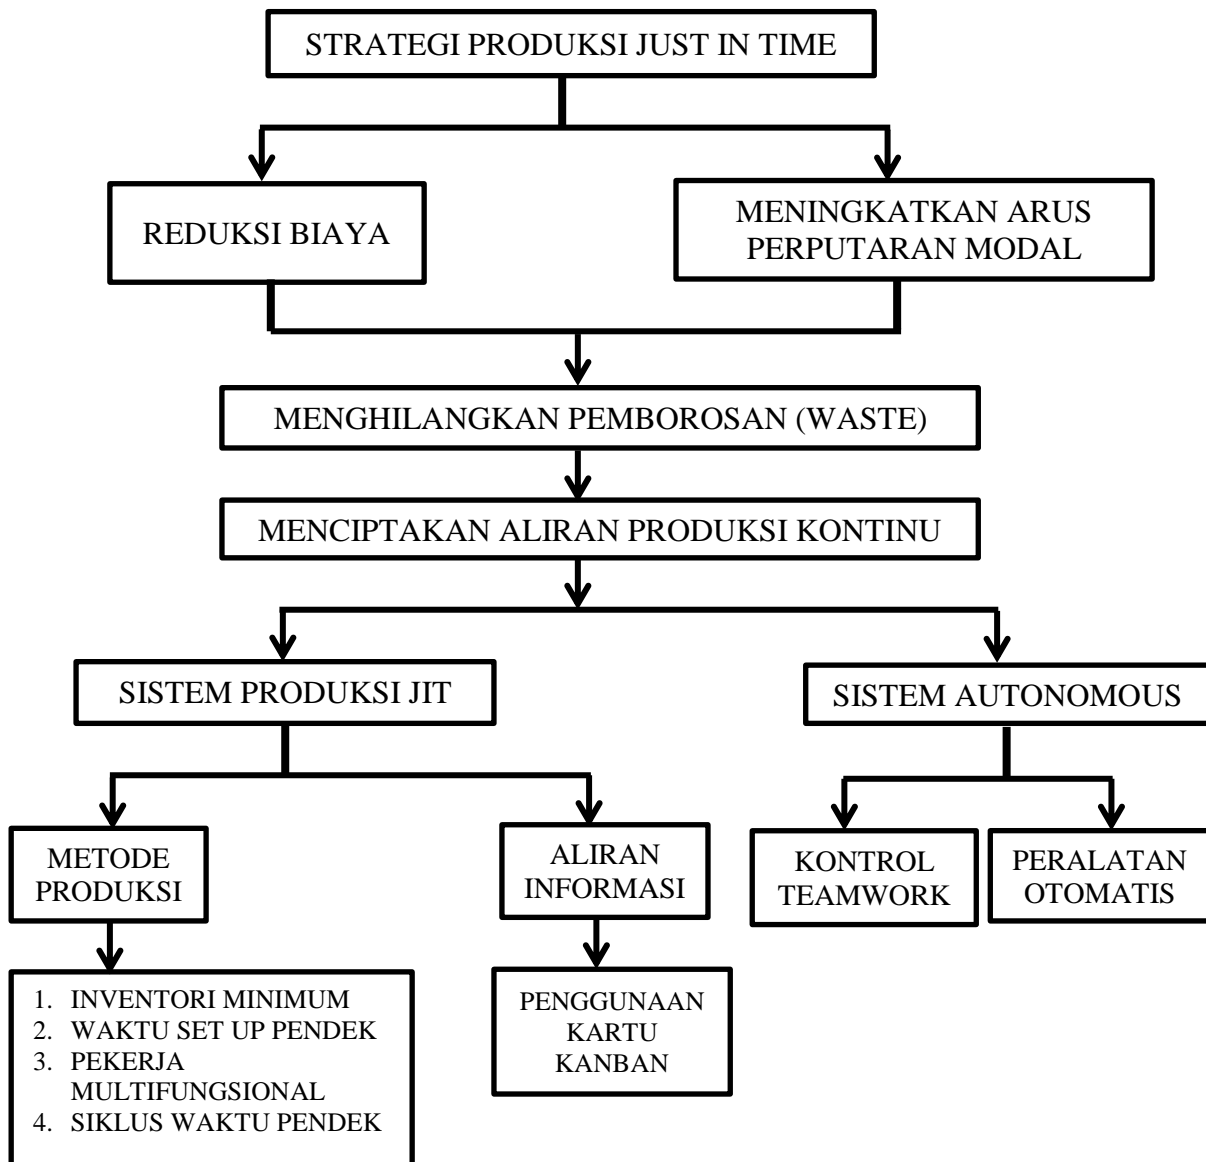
STRATEGI PRODUKSI JUST IN TIME

REDUKSI BIAYA

MENINGKATKAN ARUS PERPUTARAN MODAL

MENGHILANGKAN PEMBOROSAN (WASTE)

MENCIPTAKAN ALIRAN PRODUKSI KONTINU

SISTEM PRODUKSI JIT

SISTEM AUTONOMOUS

METODE PRODUKSI

ALIRAN INFORMASI

KONTROL TEAMWORK

PERALATAN OTOMATIS

1. INVENTORI MINIMUM
2. WAKTU SET UP PENDEK
3. PEKERJA MULTIFUNGSIONAL
4. SIKLUS WAKTU PENDEK

PENGGUNAAN KARTU KANBAN